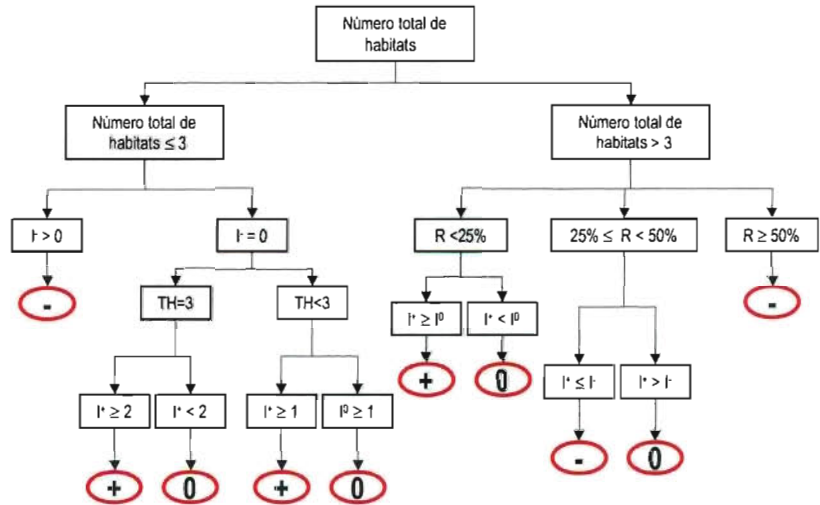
Número total de habitats

Número total de habitats $\leq 3$

Número total de habitats > 3

$I^- > 0$

$I^- = 0$

-

TH=3

TH<3

$I^+ \geq 2$

$I^+ < 2$

+

0

$I^+ \geq 1$

$I^0 \geq 1$

+

0

R <25%

25% $\leq$ R < 50%

R $\geq$ 50%

$I^+ \geq I^0$

$I^+ < I^0$

+

0

$I^+ \leq I^-$

$I^+ > I^-$

-

0

-